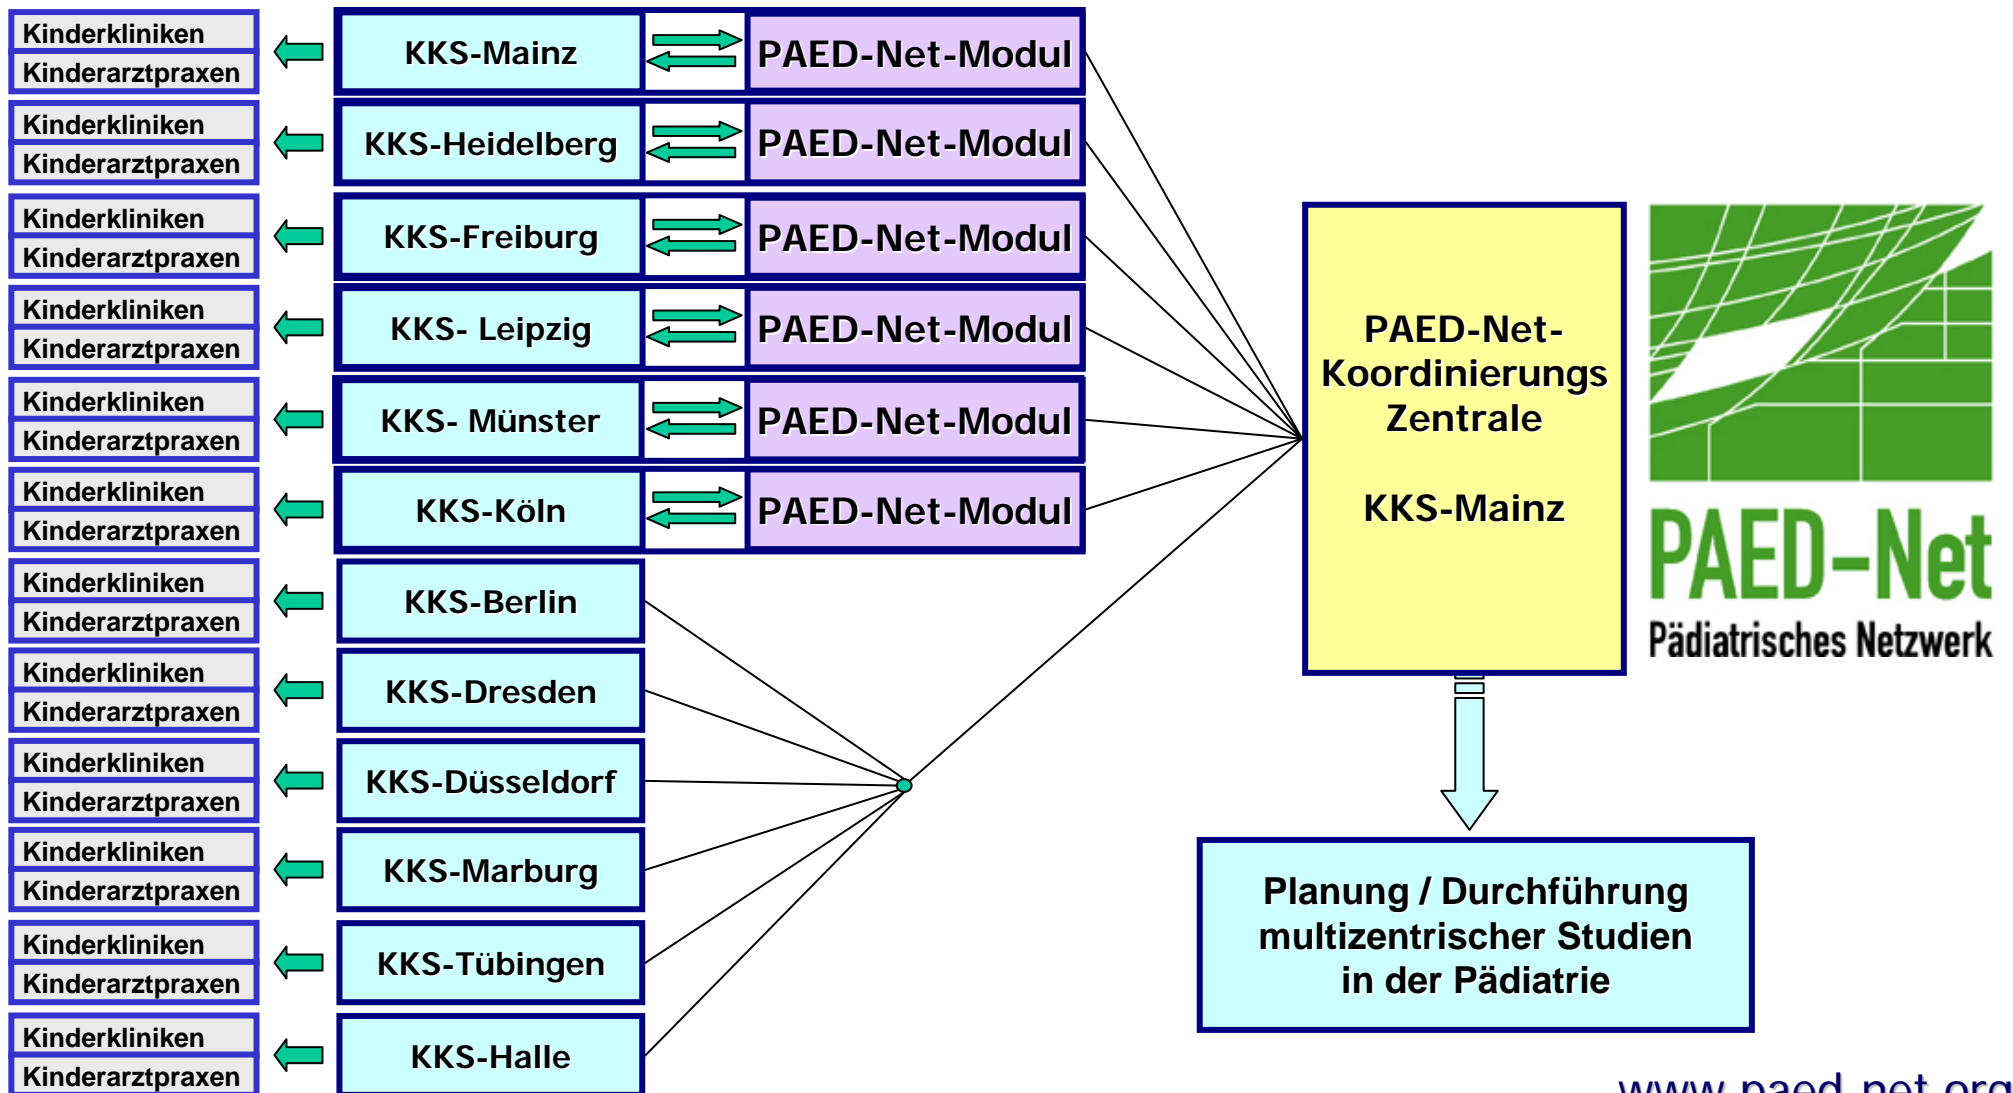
Kinderkliniken
Kinderarztpraxen

KKS-Mainz

PAED-Net-Modul

Kinderkliniken
Kinderarztpraxen

KKS-Heidelberg

PAED-Net-Modul

Kinderkliniken
Kinderarztpraxen

KKS-Freiburg

PAED-Net-Modul

Kinderkliniken
Kinderarztpraxen

KKS- Leipzig

PAED-Net-Modul

Kinderkliniken
Kinderarztpraxen

KKS- Münster

PAED-Net-Modul

Kinderkliniken
Kinderarztpraxen

KKS-Köln

PAED-Net-Modul

Kinderkliniken
Kinderarztpraxen

KKS-Berlin

Kinderkliniken
Kinderarztpraxen

KKS-Dresden

Kinderkliniken
Kinderarztpraxen

KKS-Düsseldorf

Kinderkliniken
Kinderarztpraxen

KKS-Marburg

Kinderkliniken
Kinderarztpraxen

KKS-Tübingen

Kinderkliniken
Kinderarztpraxen

KKS-Halle

PAED-Net-Koordinierungs Zentrale

KKS-Mainz

PAED-Net
Pädiatrisches Netzwerk

Planung / Durchführung multizentrischer Studien in der Pädiatrie

www.paed-net.org